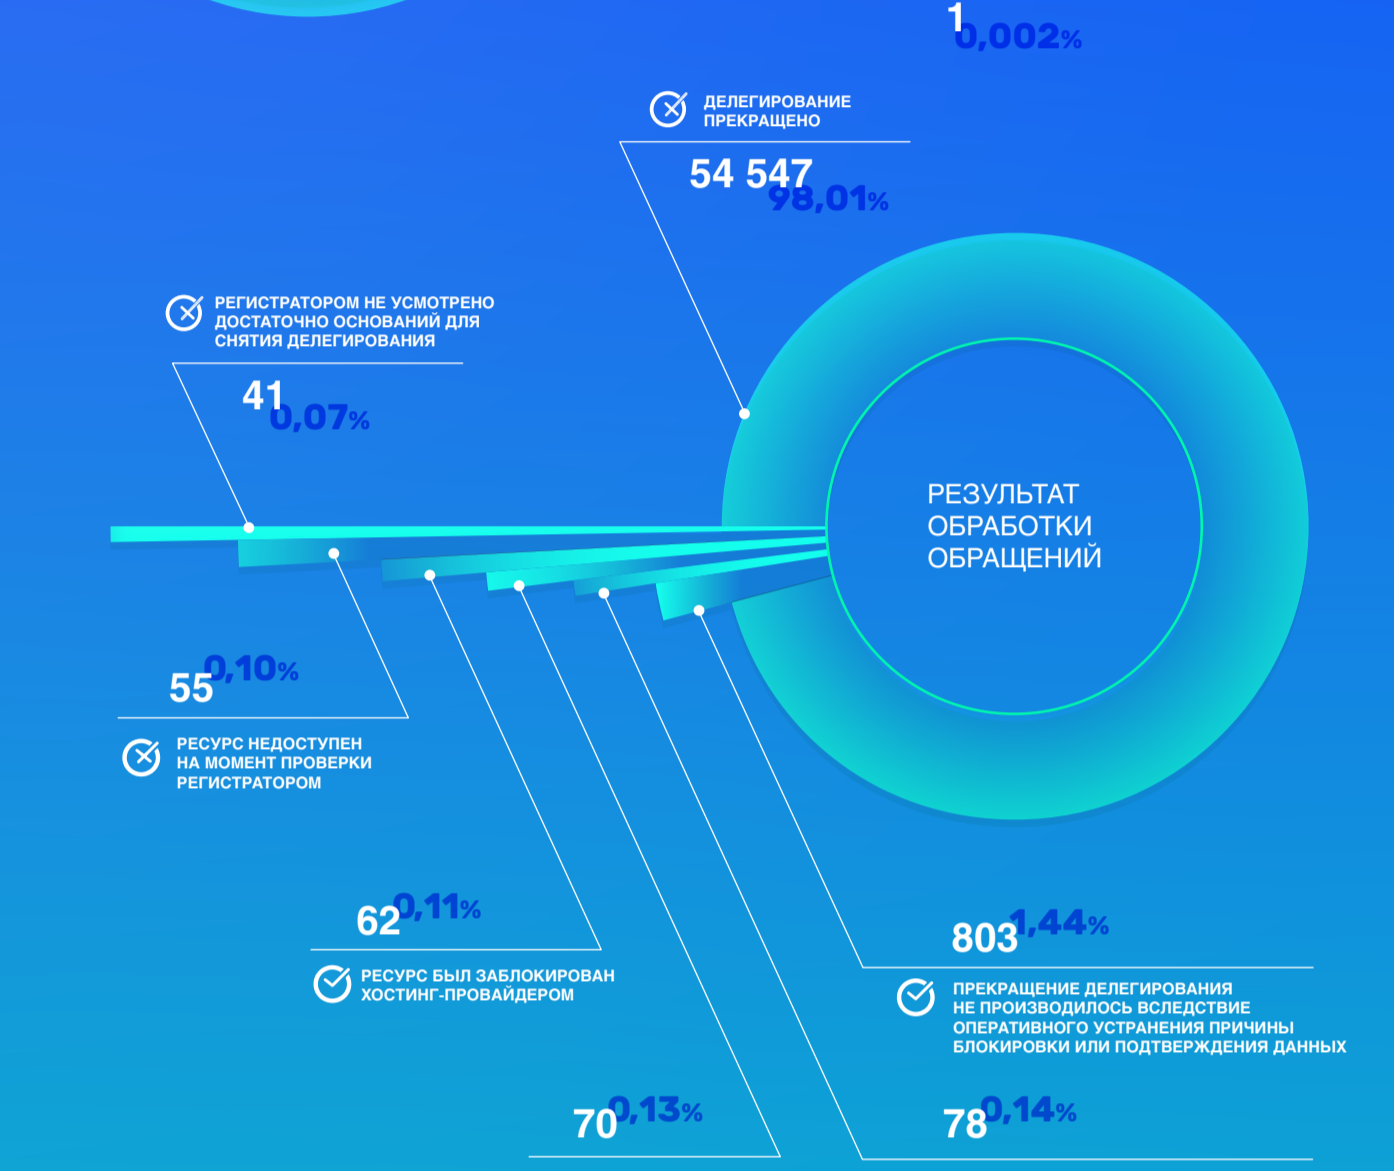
1 0,002%

ДЕЛЕГИРОВАНИЕ ПРЕКРАЩЕНО

54 547 98,01%

РЕГИСТРАТОРОМ НЕ УСМОТРЕНО ДОСТАТОЧНО ОСНОВАНИЙ ДЛЯ СНЯТИЯ ДЕЛЕГИРОВАНИЯ

41 0,07%

РЕЗУЛЬТАТ ОБРАБОТКИ ОБРАЩЕНИЙ

55 0,10%

РЕСУРС НЕДОСТУПЕН НА МОМЕНТ ПРОВЕРКИ РЕГИСТРАТОРОМ

62 0,11%

РЕСУРС БЫЛ ЗАБЛОКИРОВАН ХОСТИНГ-ПРОВАЙДЕРОМ

803 1,44%

ПРЕКРАЩЕНИЕ ДЕЛЕГИРОВАНИЯ НЕ ПРОИЗВОДИЛОСЬ ВСЛЕДСТВИЕ ОПЕРАТИВНОГО УСТРАНЕНИЯ ПРИЧИНЫ БЛОКИРОВКИ ИЛИ ПОДТВЕРЖДЕНИЯ ДАННЫХ

70 0,13%

78 0,14%